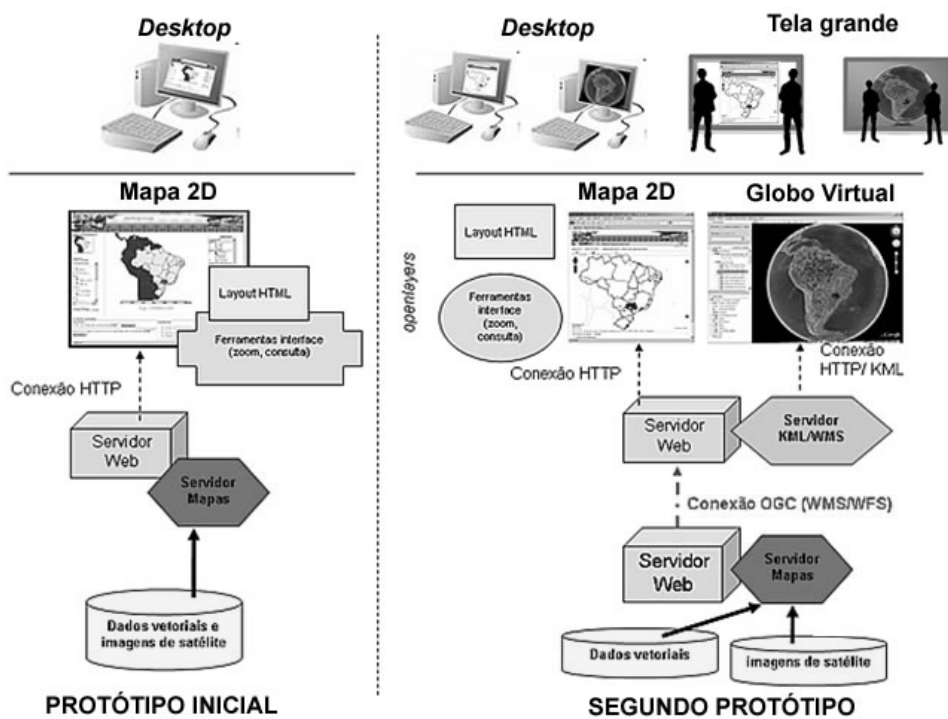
Desktop

Mapa 2D

Layout HTML

Ferramentas interface (zoom, consulta)

Conexão HTTP

Servidor Web

Servidor Mapas

Dados vetoriais e imagens de satélite

PROTÓTIPO INICIAL

Desktop

Tela grande

Mapa 2D

Globo Virtual

Layout HTML

openlayers

Ferramentas interface (zoom, consulta)

Conexão HTTP

Conexão HTTP/ KML

Servidor Web

Servidor KML/WMS

Conexão OGC (WMS/WFS)

Servidor Web

Servidor Mapas

Dados vetoriais

Imagens de satélite

SEGUNDO PROTÓTIPO